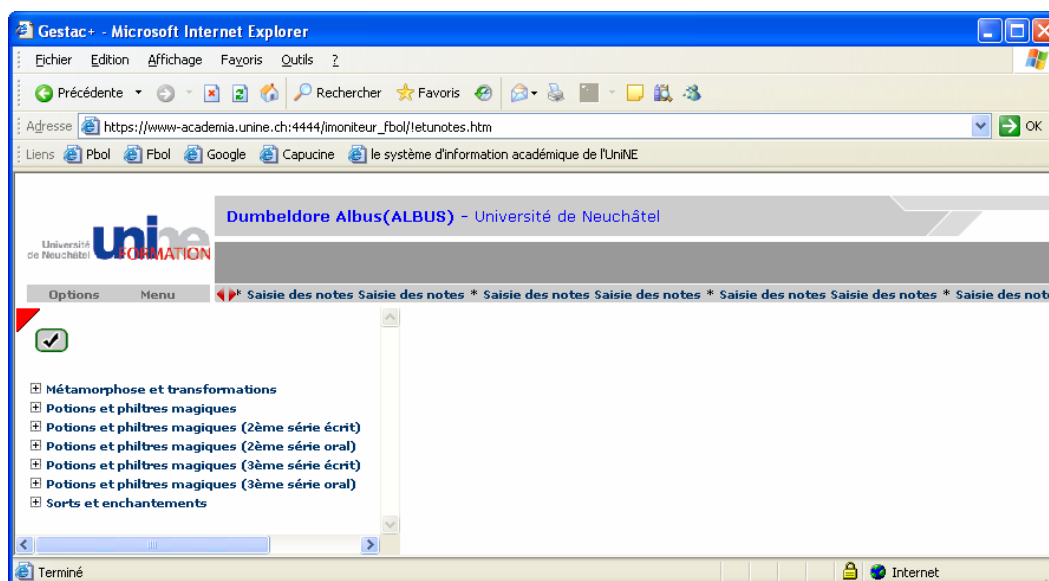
Gestac+ - Microsoft Internet Explorer

Fichier Edition Affichage Favoris Outils ?

Précédente Rechercher Favoris

Adresse https://www-academia.unine.ch:4444/imoniteur_fbol/!etunotes.htm OK

Liens Pbol Fbol Google Capucine le système d'information académique de l'UniNE

Dumbeldore Albus(ALBUS) - Université de Neuchâtel

Université de Neuchâtel unine FORMATION

Options Menu

* Saisie des notes Saisie des notes * Saisie des notes Saisie des notes * Saisie des notes Saisie des notes * Saisie des not

Métamorphose et transformations
Potions et philtres magiques
Potions et philtres magiques (2ème série écrit)
Potions et philtres magiques (2ème série oral)
Potions et philtres magiques (3ème série écrit)
Potions et philtres magiques (3ème série oral)
Sorts et enchantements

Terminé

Internet